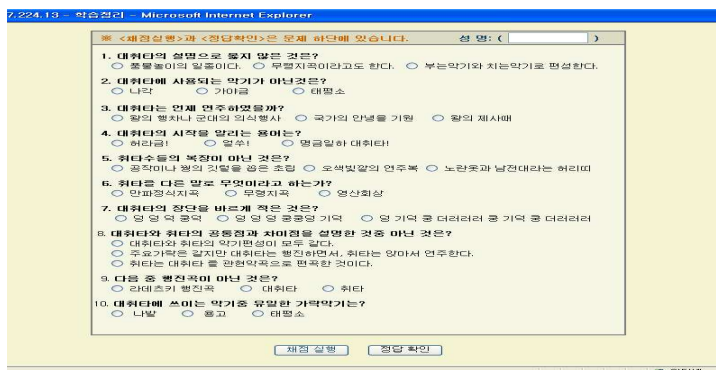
7.224.13 - 학습정리 - Microsoft Internet Explorer

※ <채점실행>과 <정답확인>은 문제 하단에 있습니다.   성 명: (          )

1. 대취타의 설명으로 옳지 않은 것은?
○ 풍물놀이의 일종이다. ○ 무령지곡이라고도 한다. ○ 부는악기와 치는악기로 편성한다.

2. 대취타에 사용되는 악기가 아닌것은?
○ 나각 ○ 가야금 ○ 태평소

3. 대취타는 언제 연주하였을까?
○ 왕의 행차나 군대의 의식행사 ○ 국가의 안녕을 기원 ○ 왕의 제사때

4. 대취타의 시작을 알리는 용어는?
○ 허라금! ○ 얼쑤! ○ 명금일하 대취타!

5. 취타수들의 복장이 아닌 것은?
○ 공작이나 꿩의 깃털을 꼽은 초립 ○ 오색빛깔의 연주복 ○ 노란옷과 남전대라는 허리띠

6. 취타를 다른 말로 무엇이라고 하는가?
○ 만파정식지곡 ○ 무령지곡 ○ 영산회상

7. 대취타의 장단을 바르게 적은 것은?
○ 덩 덩 덕 쿵덕 ○ 덩 덩 덩 쿵쿵덩 기덕 ○ 덩 기덕 쿵 더러러러 쿵 기덕 쿵 더러러러

8. 대취타와 취타의 공통점과 차이점을 설명한 것중 아닌 것은?
○ 대취타와 취타의 악기편성이 모두 같다.
○ 주요가락은 같지만 대취타는 행진하면서, 취타는 앉아서 연주한다.
○ 취타는 대취타 를 관현악곡으로 편곡한 것이다.

9. 다음 중 행진곡이 아닌 것은?
○ 라데츠키 행진곡 ○ 대취타 ○ 취타

10. 대취타에 쓰이는 악기중 유일한 가락악기는?
○ 나발 ○ 용고 ○ 태평소

채점 실행   정답 확인